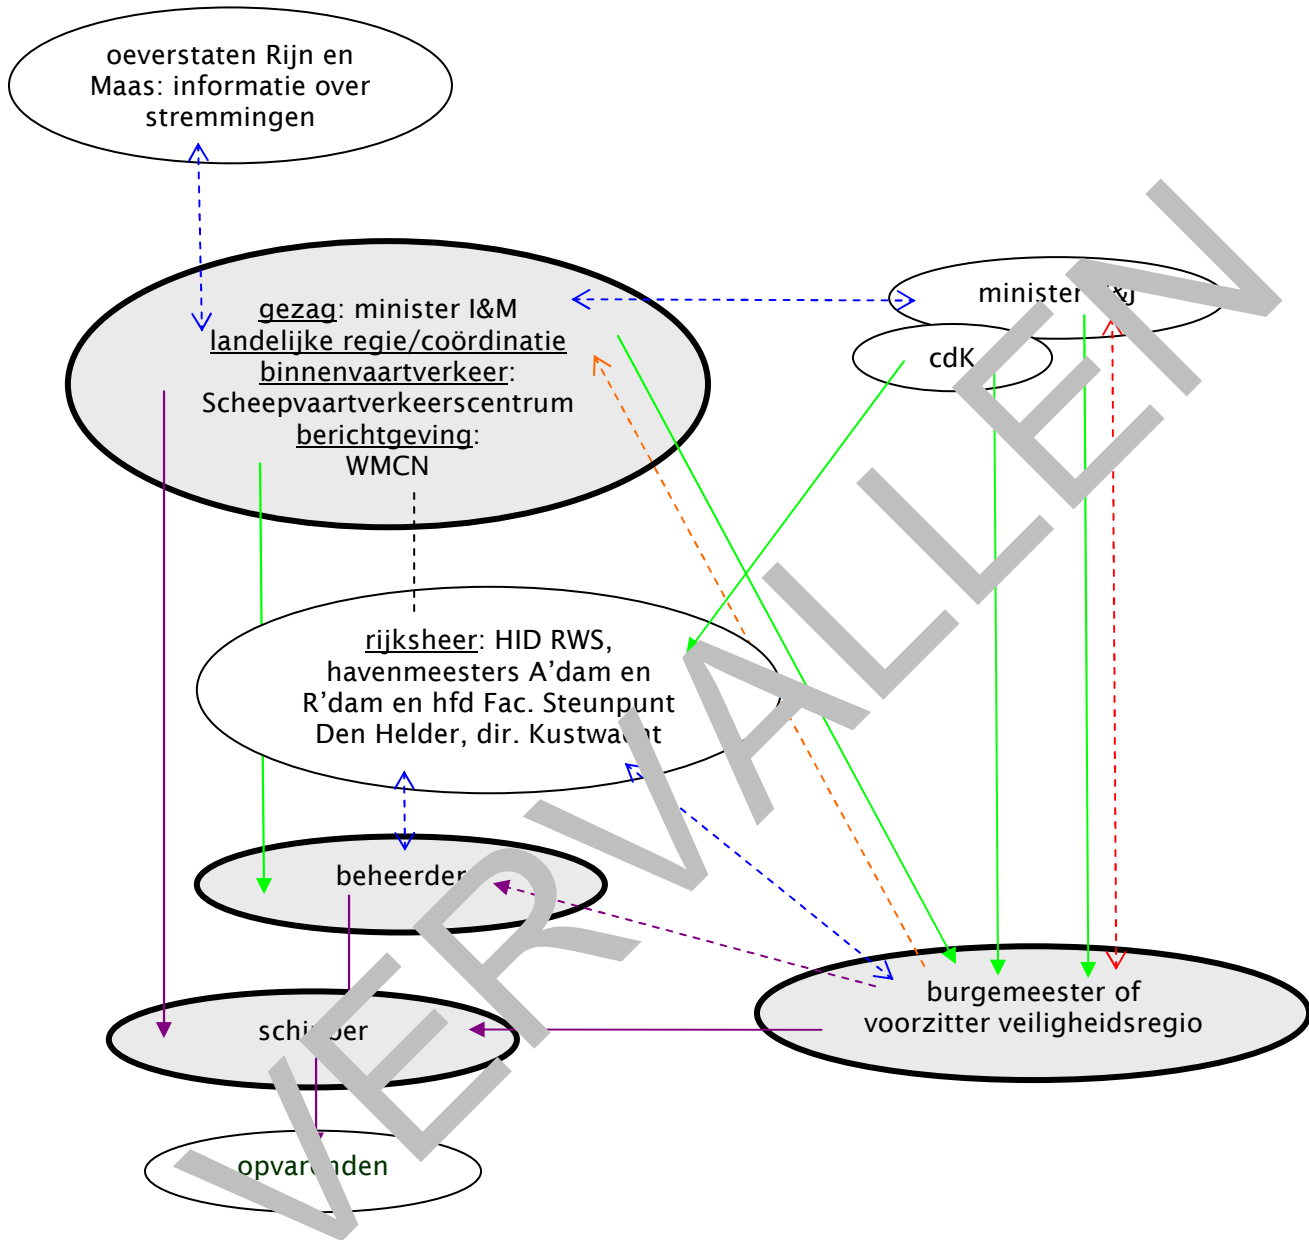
oeverstaten Rijn en Maas: informatie over stremmingen

gezag: minister I&M
landelijke regie/coördinatie
binnenvaartverkeer:
Scheepvaartverkeerscentrum
berichtgeving:
WMCN

minister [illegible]

cdK

rijksheer: HID RWS, havenmeesters A'dam en R'dam en hfd Fac. Steunpunt Den Helder, dir. Kustwa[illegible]t

beheerder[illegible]

burgemeester of voorzitter veiligheidsregio

schi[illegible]er

opvar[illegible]nden

VERVALLEN